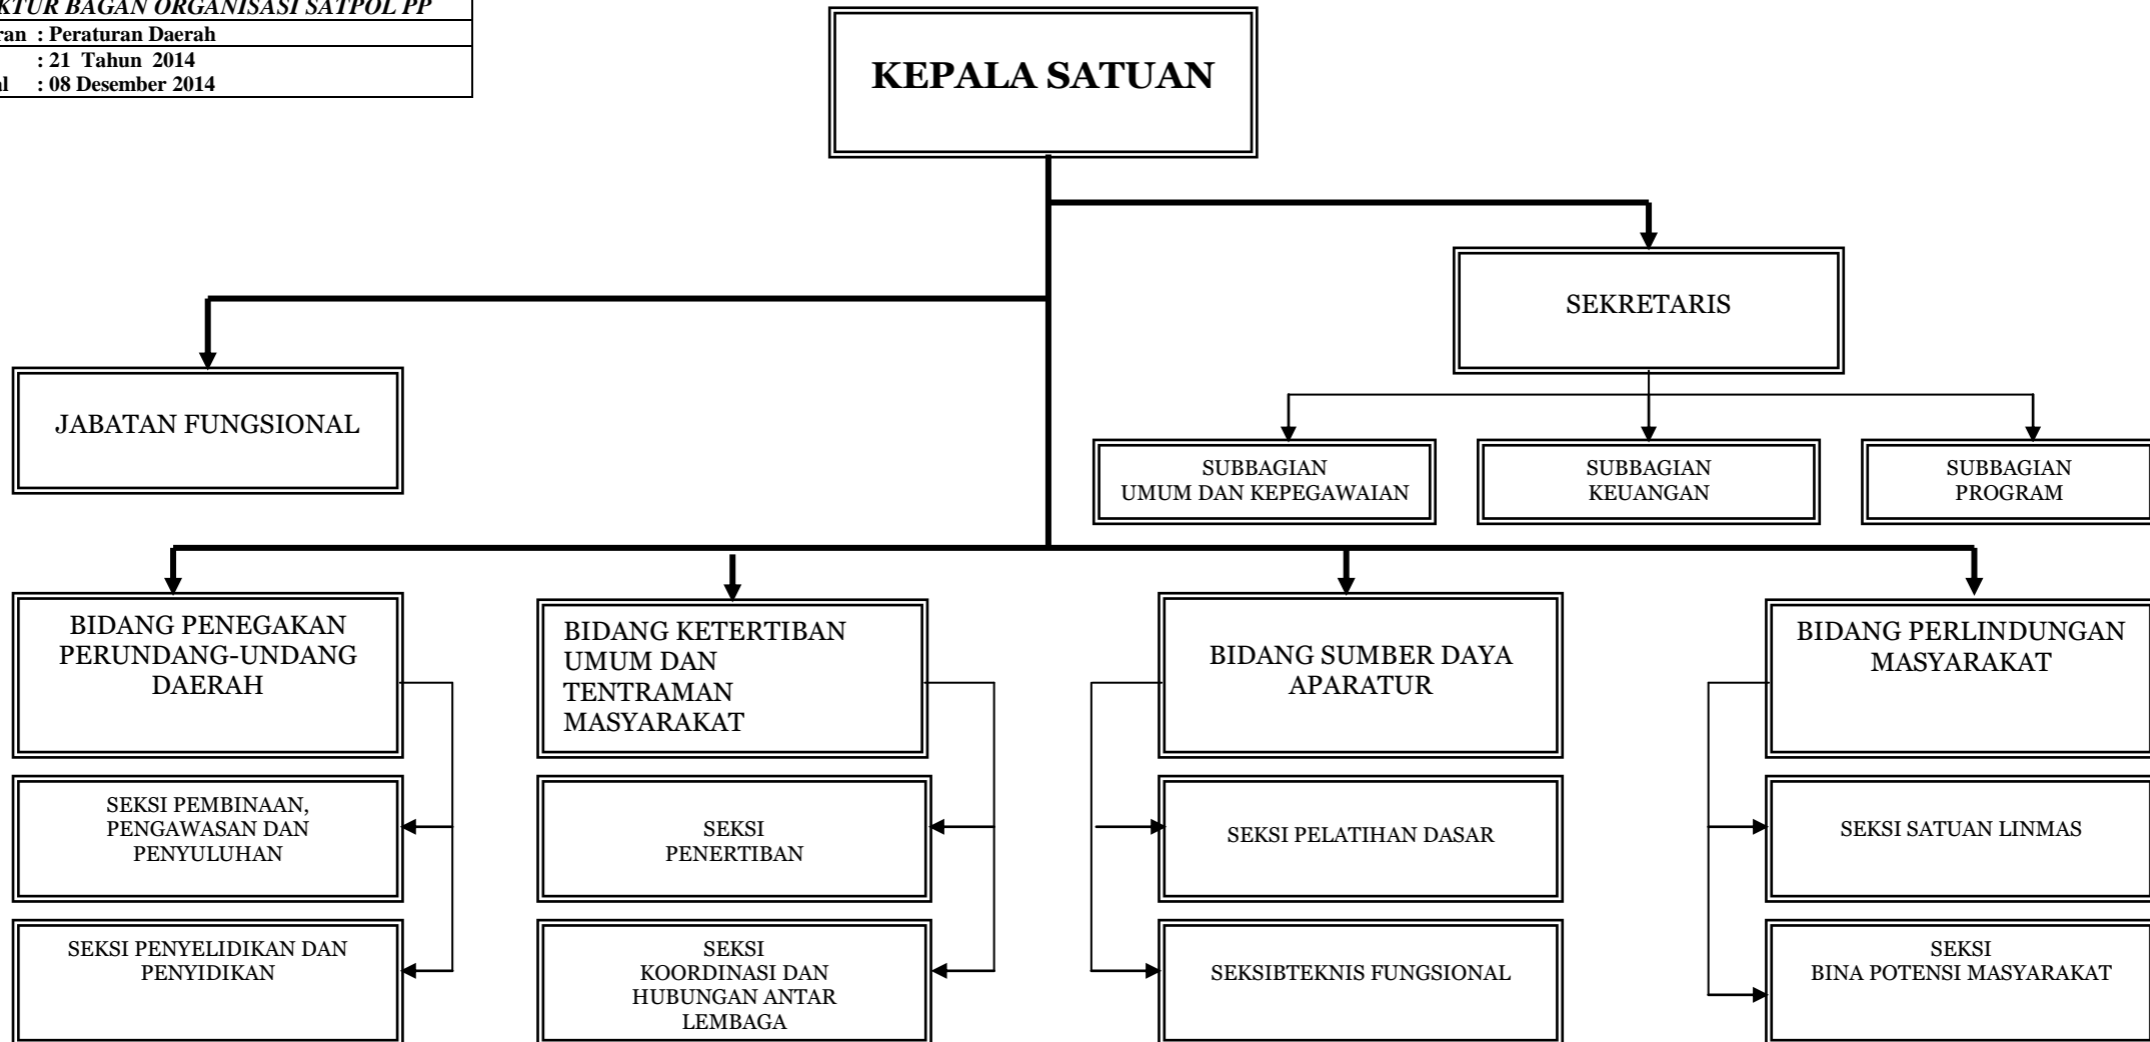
KTUR BAGAN ORGANISASI SATPOL PP
ran : Peraturan Daerah
: 21 Tahun 2014
al : 08 Desember 2014

KEPALA SATUAN

SEKRETARIS

JABATAN FUNGSIONAL

SUBBAGIAN UMUM DAN KEPEGAWAIAN

SUBBAGIAN KEUANGAN

SUBBAGIAN PROGRAM

BIDANG PENEGAKAN PERUNDANG-UNDANG DAERAH

BIDANG KETERTIBAN UMUM DAN TENTRAMAN MASYARAKAT

BIDANG SUMBER DAYA APARATUR

BIDANG PERLINDUNGAN MASYARAKAT

SEKSI PEMBINAAN, PENGAWASAN DAN PENYULUHAN

SEKSI PENERTIBAN

SEKSI PELATIHAN DASAR

SEKSI SATUAN LINMAS

SEKSI PENYELIDIKAN DAN PENYIDIKAN

SEKSI KOORDINASI DAN HUBUNGAN ANTAR LEMBAGA

SEKSIBTEKNIS FUNGSIONAL

SEKSI BINA POTENSI MASYARAKAT